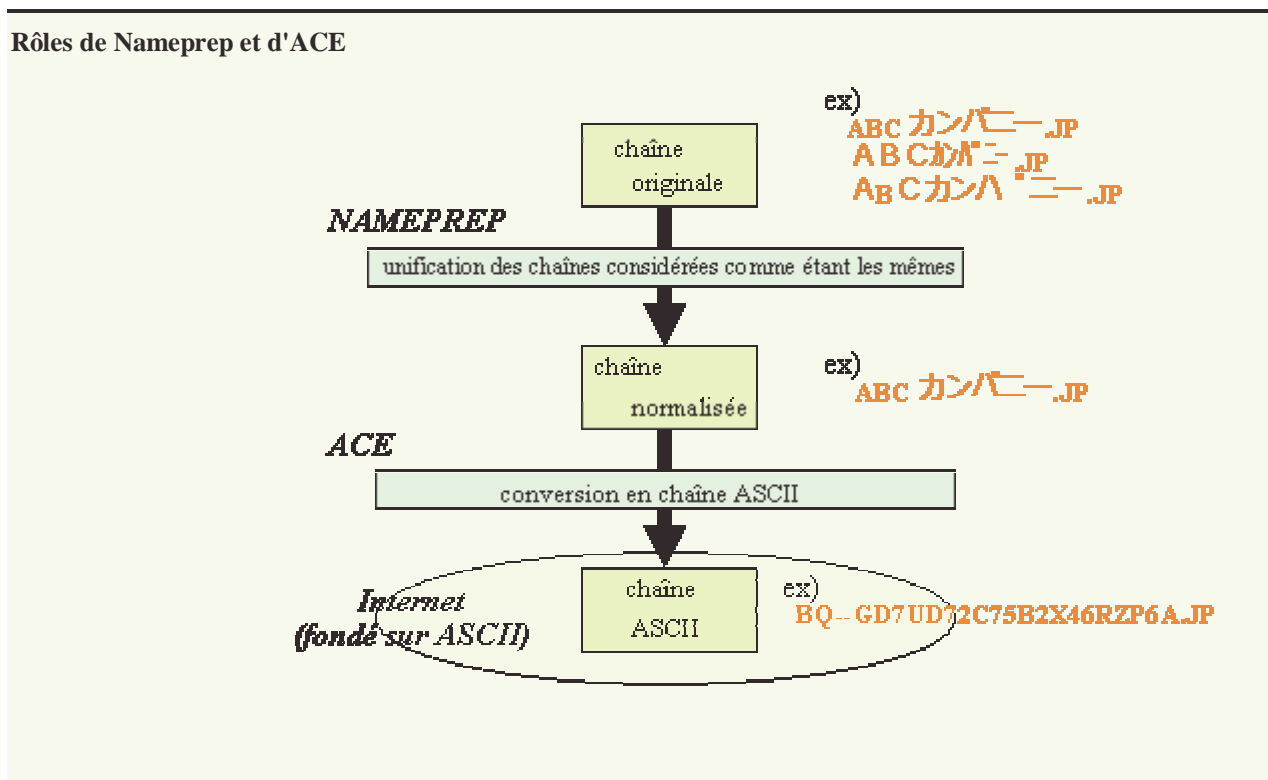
Rôles de Nameprep et d'ACE

chaîne originale

ex)
ABC カンパニー.JP
ＡＢＣカンパニー.JP
ＡＢＣカンハ゜ニー.JP

NAMEPREP

unification des chaînes considérées comme étant les mêmes

chaîne normalisée

ex)
ABC カンパニー.JP

ACE

conversion en chaîne ASCII

Internet (fondé sur ASCII)

chaîne ASCII

ex)
BQ--GD7UD72C75B2X46RZP6A.JP